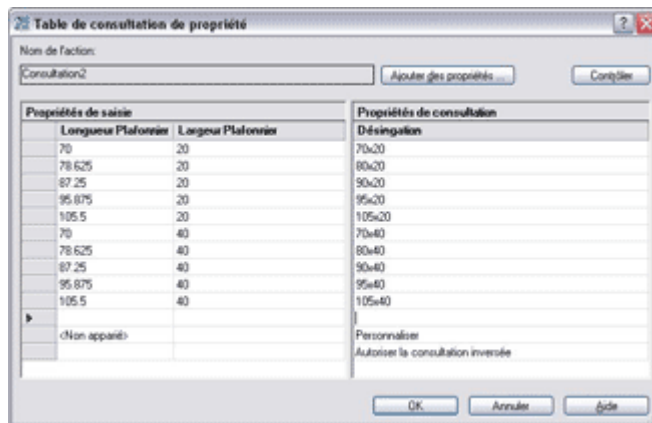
Table de consultation de propriété

Nom de l'action:

Consultation2

Ajouter des propriétés...

Contrôler

Propriétés de saisie

| Longueur Plafonnier | Largeur Plafonnier |
|---|---|
| 70 | 20 |
| 78.625 | 20 |
| 87.25 | 20 |
| 95.875 | 20 |
| 105.5 | 20 |
| 70 | 40 |
| 78.625 | 40 |
| 87.25 | 40 |
| 95.875 | 40 |
| 105.5 | 40 |
| | |
| <Non apparié> | |

Propriétés de consultation

| Désignation |
|---|
| 70x20 |
| 80x20 |
| 90x20 |
| 95x20 |
| 105x20 |
| 70x40 |
| 80x40 |
| 90x40 |
| 95x40 |
| 105x40 |
| |
| Personnaliser |
| Autoriser la consultation inversée |

OK

Annuler

Aide